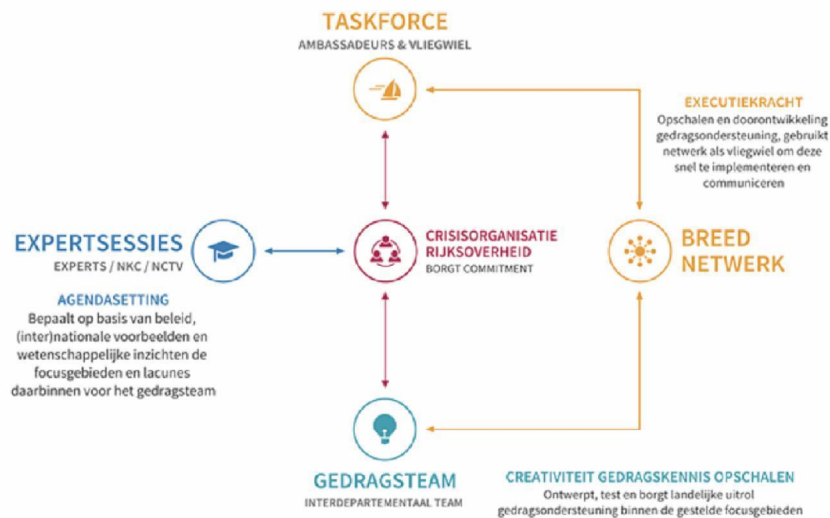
TASKFORCE
AMBASSADEURS & VLIEGWIEL

EXECUTIEKRACHT
Opschalen en doorontwikkeling gedragsondersteuning, gebruikt netwerk als vliegwiel om deze snel te implementeren en communiceren

EXPERTSESSIES
EXPERTS / NKC / NCTV

AGENDASETTING
Bepaalt op basis van beleid, (inter)nationale voorbeelden en wetenschappelijke inzichten de focusgebieden en lacunes daarbinnen voor het gedragsteam

CRISISORGANISATIE RIJKSOVERHEID
BORGT COMMITMENT

BREED NETWERK

GEDRAGSTEAM
INTERDEPARTEMENTAAL TEAM

CREATIVITEIT GEDRAGSKENNIS OPSCHALEN
Ontwerpt, test en borgt landelijke uitrol gedragsondersteuning binnen de gestelde focusgebieden